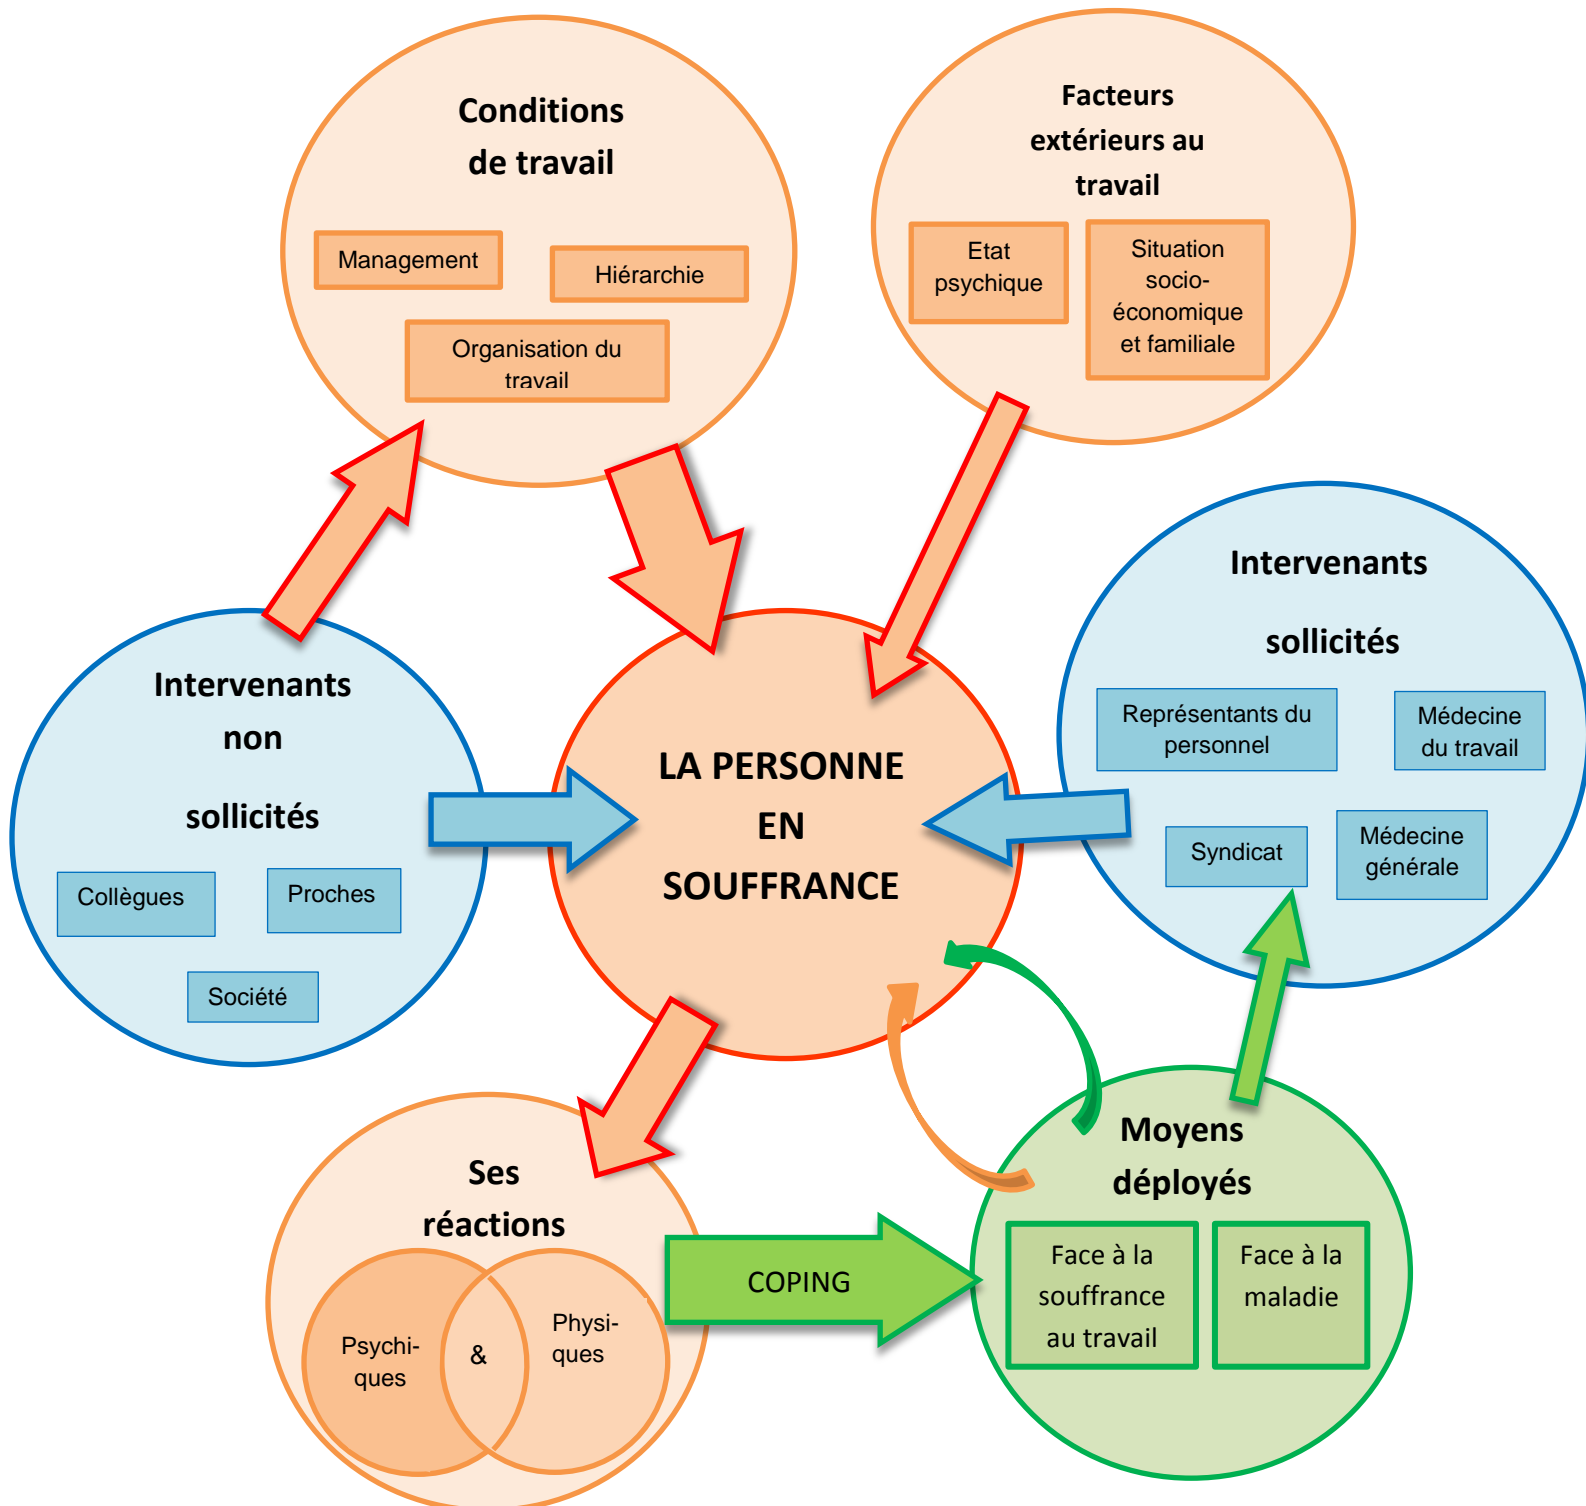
Conditions de travail

Management

Hiérarchie

Organisation du travail

Facteurs extérieurs au travail

Etat psychique

Situation socio-économique et familiale

Intervenants non sollicités

Collègues

Proches

Société

LA PERSONNE EN SOUFFRANCE

Intervenants sollicités

Représentants du personnel

Médecine du travail

Syndicat

Médecine générale

Ses réactions

Psychiques

&

Physiques

COPING

Moyens déployés

Face à la souffrance au travail

Face à la maladie